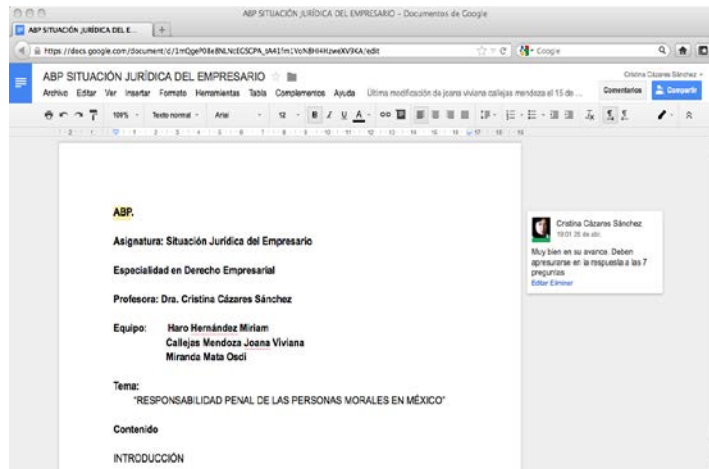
ABP SITUACIÓN JURÍDICA DEL EMPRESARIO - Documentos de Google

ABP SITUACIÓN JURÍDICA DEL E...

https://docs.google.com/document/d/1mQgeP08eBNLNcECSCPA_sA41fm1VoNBHHHJwsXV9KA/edit

Google

ABP SITUACIÓN JURÍDICA DEL EMPRESARIO

Cristina Cázares Sánchez

Archivo Editar Ver Insertar Formato Herramientas Tabla Complementos Ayuda Última modificación de joana viviana callejas mendoza el 15 de ...

Comentarios

Compartir

100% Texto normal Arial 12

ABP.

Asignatura: Situación Jurídica del Empresario

Especialidad en Derecho Empresarial

Profesora: Dra. Cristina Cázares Sánchez

Equipo: Haro Hernández Miriam
Callejas Mendoza Joana Viviana
Miranda Mata Osci

Tema:
"RESPONSABILIDAD PENAL DE LAS PERSONAS MORALES EN MÉXICO"

Contenido

INTRODUCCIÓN

Cristina Cázares Sánchez
10:01 26 de abr.

Muy bien en su avance. Deben apresurarse en la respuesta a las 7 preguntas

Editar Eliminar